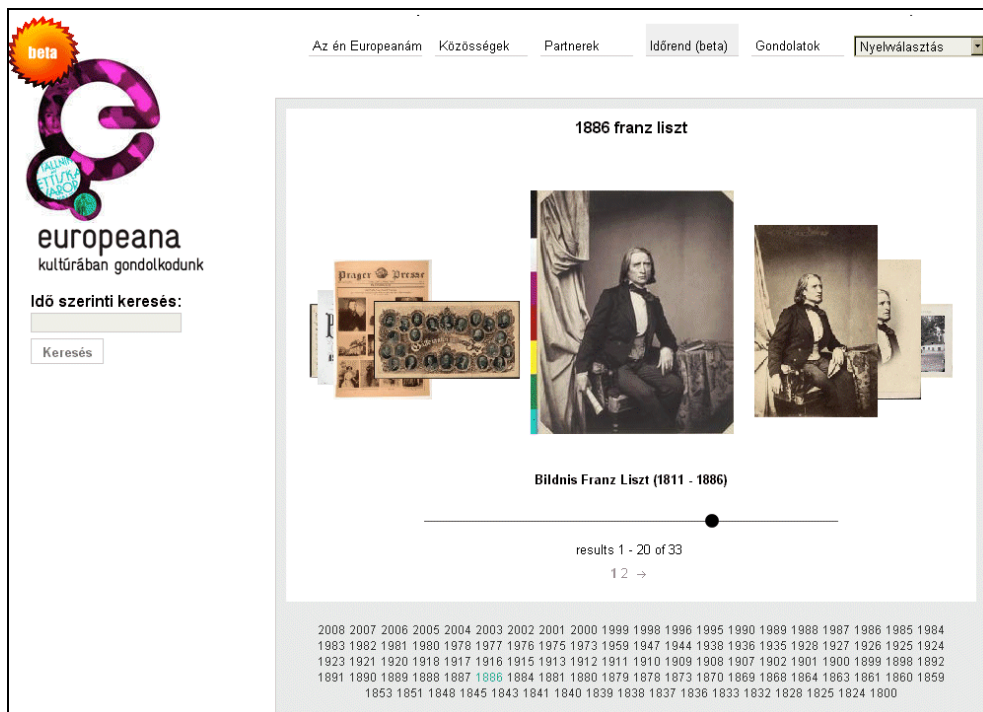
beta

europeana
kultúrában gondolkodunk

Idő szerinti keresés:

Keresés

Az én Europeanám Közösségek Partnerek Időrend (beta) Gondolatok Nyelvválasztás

1886 franz liszt

Prager Presse

Bildnis Franz Liszt (1811 - 1886)

results 1 - 20 of 33

1 2 →

2008 2007 2006 2005 2004 2003 2002 2001 2000 1999 1998 1996 1995 1990 1989 1988 1987 1986 1985 1984 1983 1982 1981 1980 1978 1977 1976 1975 1973 1959 1947 1944 1938 1936 1935 1928 1927 1926 1925 1924 1923 1921 1920 1918 1917 1916 1915 1913 1912 1911 1910 1909 1908 1907 1902 1901 1900 1899 1898 1892 1891 1890 1889 1888 1887 1886 1884 1881 1880 1879 1878 1873 1870 1869 1868 1864 1863 1861 1860 1859 1853 1851 1848 1845 1843 1841 1840 1839 1838 1837 1836 1833 1832 1828 1825 1824 1800